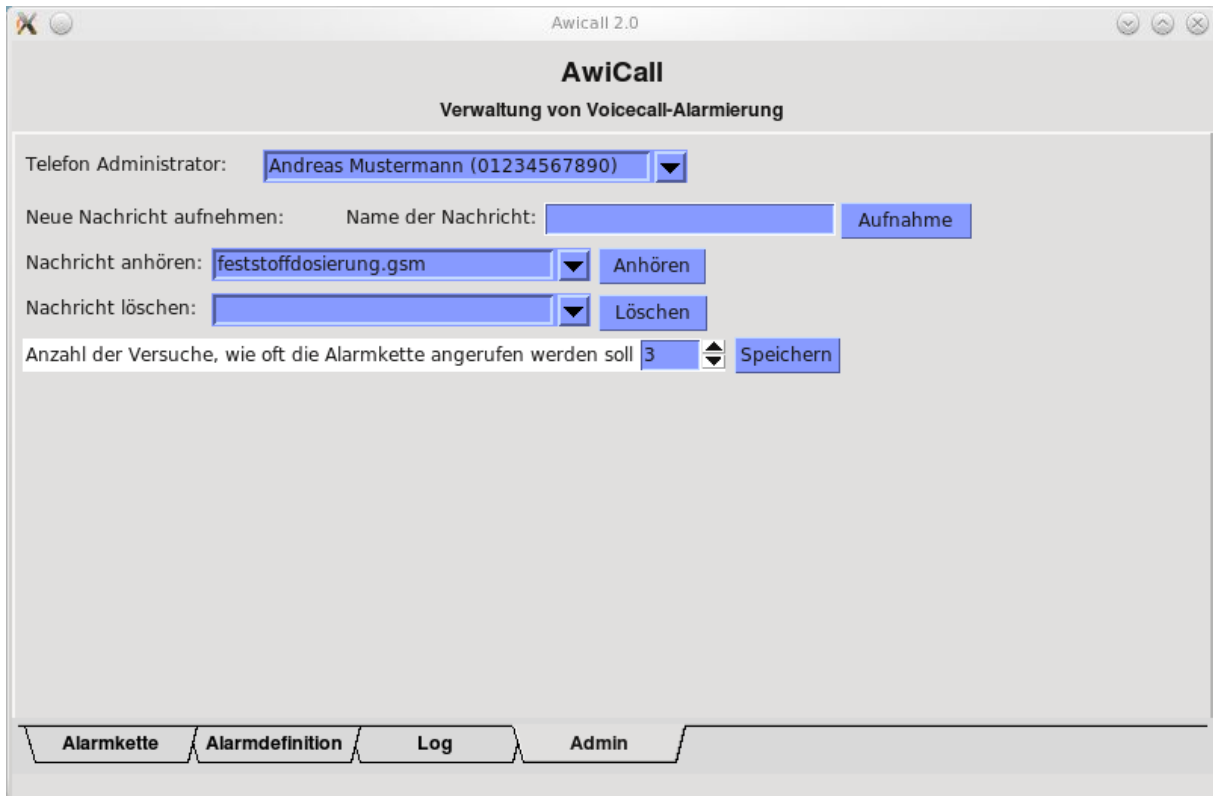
Awicall 2.0

AwiCall

Verwaltung von Voicecall-Alarmierung

Telefon Administrator: Andreas Mustermann (01234567890)

Neue Nachricht aufnehmen: Name der Nachricht: Aufnahme

Nachricht anhören: feststoffdosierung.gsm Anhören

Nachricht löschen: Löschen

Anzahl der Versuche, wie oft die Alarmkette angerufen werden soll 3 Speichern

Alarmkette Alarmdefinition Log Admin